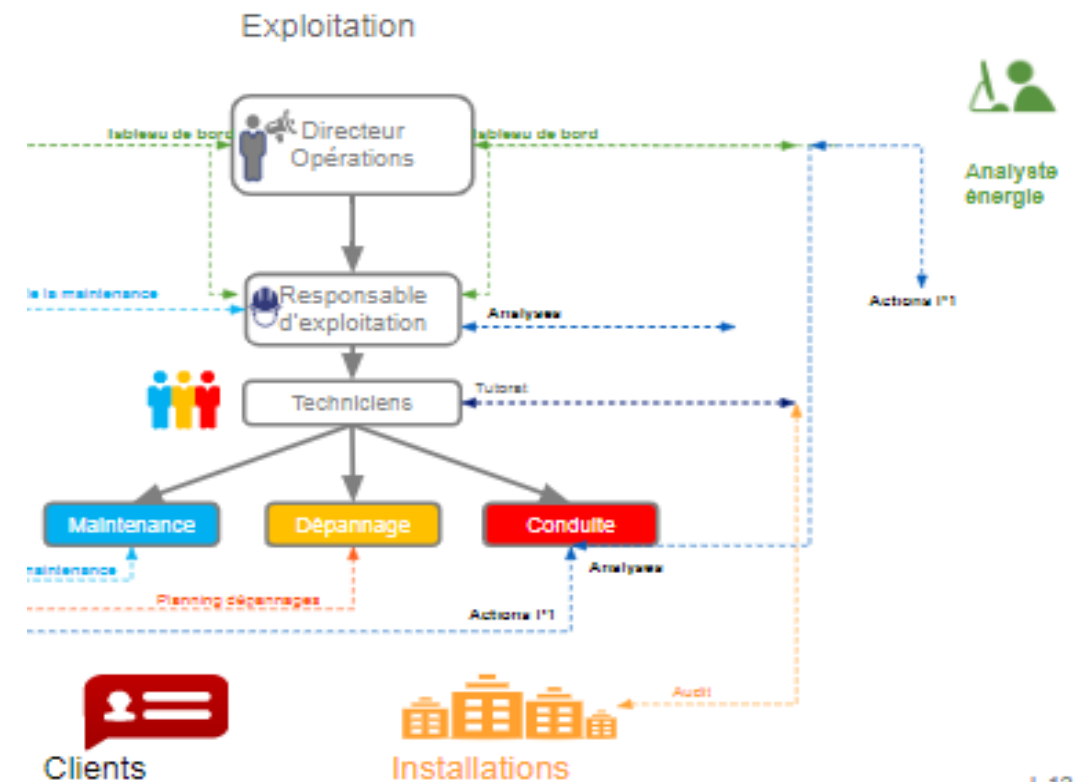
Exploitation

Analyste énergie

tableau de bord

Directeur Opérations

tableau de bord

le la maintenance

Responsable d'exploitation

Analyses

Actions l°1

Tutorat

Techniciens

Maintenance

Dépannage

Conduite

maintenance

Analyses

Planning dépannages

Actions l°1

Audit

Clients

Installations